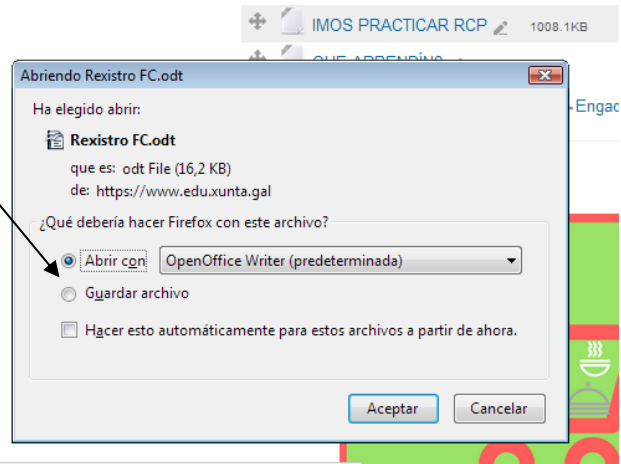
IMOS PRACTICAR RCP 1008.1KB

QUE APRENDÍN?

Engad

Abriendo Rexistro FC.odt

Ha elegido abrir:

Rexistro FC.odt

que es: odt File (16,2 KB)

de: https://www.edu.xunta.gal

¿Qué debería hacer Firefox con este archivo?

Abrir con OpenOffice Writer (predeterminada)

Guardar archivo

Hacer esto automáticamente para estos archivos a partir de ahora.

Aceptar Cancelar